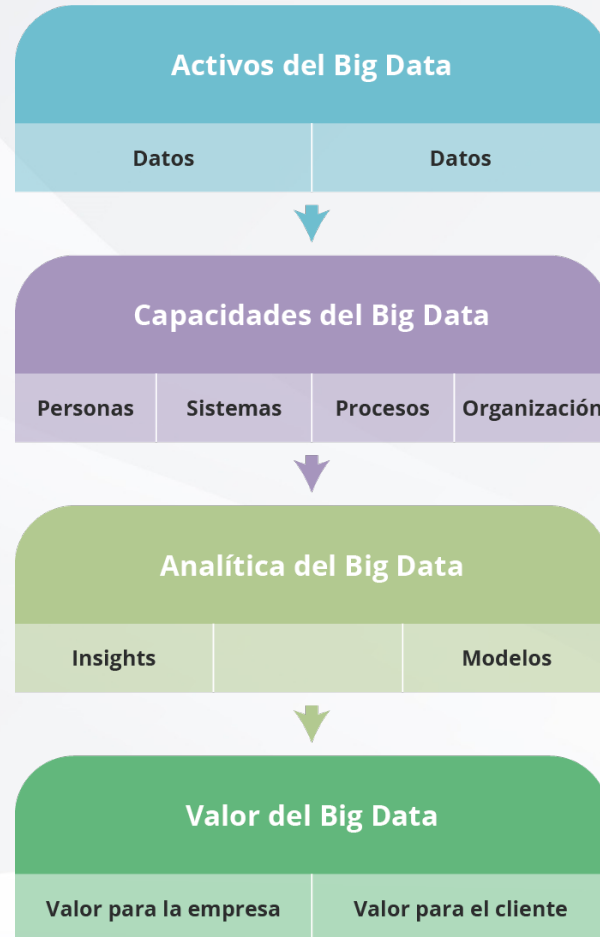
Activos del Big Data

Datos

Datos

Capacidades del Big Data

Personas

Sistemas

Procesos

Organización

Analítica del Big Data

Insights

Modelos

Valor del Big Data

Valor para la empresa

Valor para el cliente